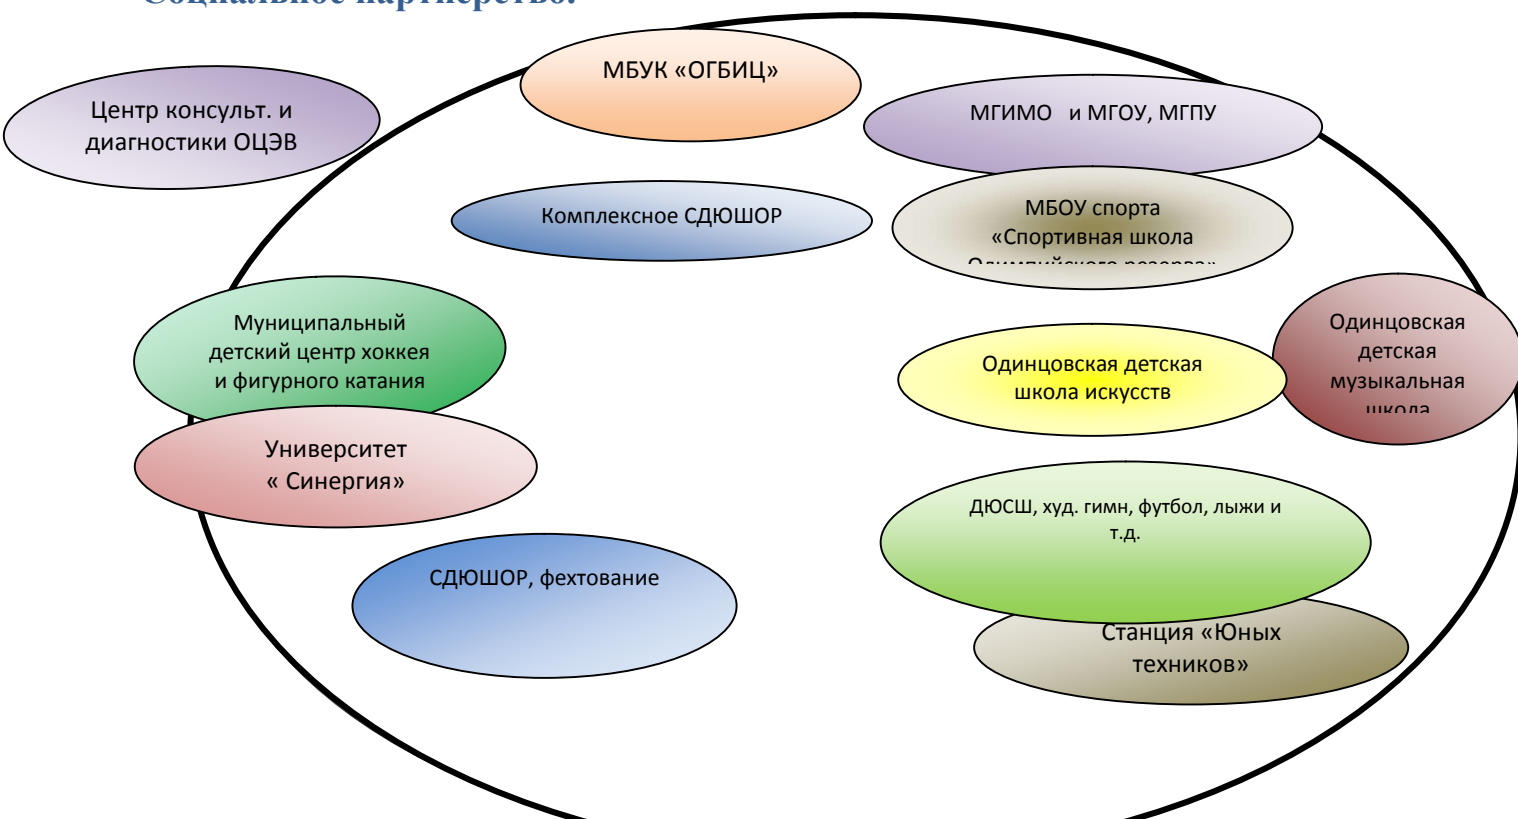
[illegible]

МБУК «ОГБИЦ»

Центр консульт. и диагностики ОЦЭВ

МГИМО и МГОУ, МГПУ

Комплексное СДЮШОР

МБОУ спорта «Спортивная школа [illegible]

Муниципальный детский центр хоккея и фигурного катания

Одинцовская детская музыкальная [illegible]

Одинцовская детская школа искусств

Университет « Синергия»

ДЮСШ, худ. гимн, футбол, лыжи и т.д.

СДЮШОР, фехтование

Станция «Юных техников»